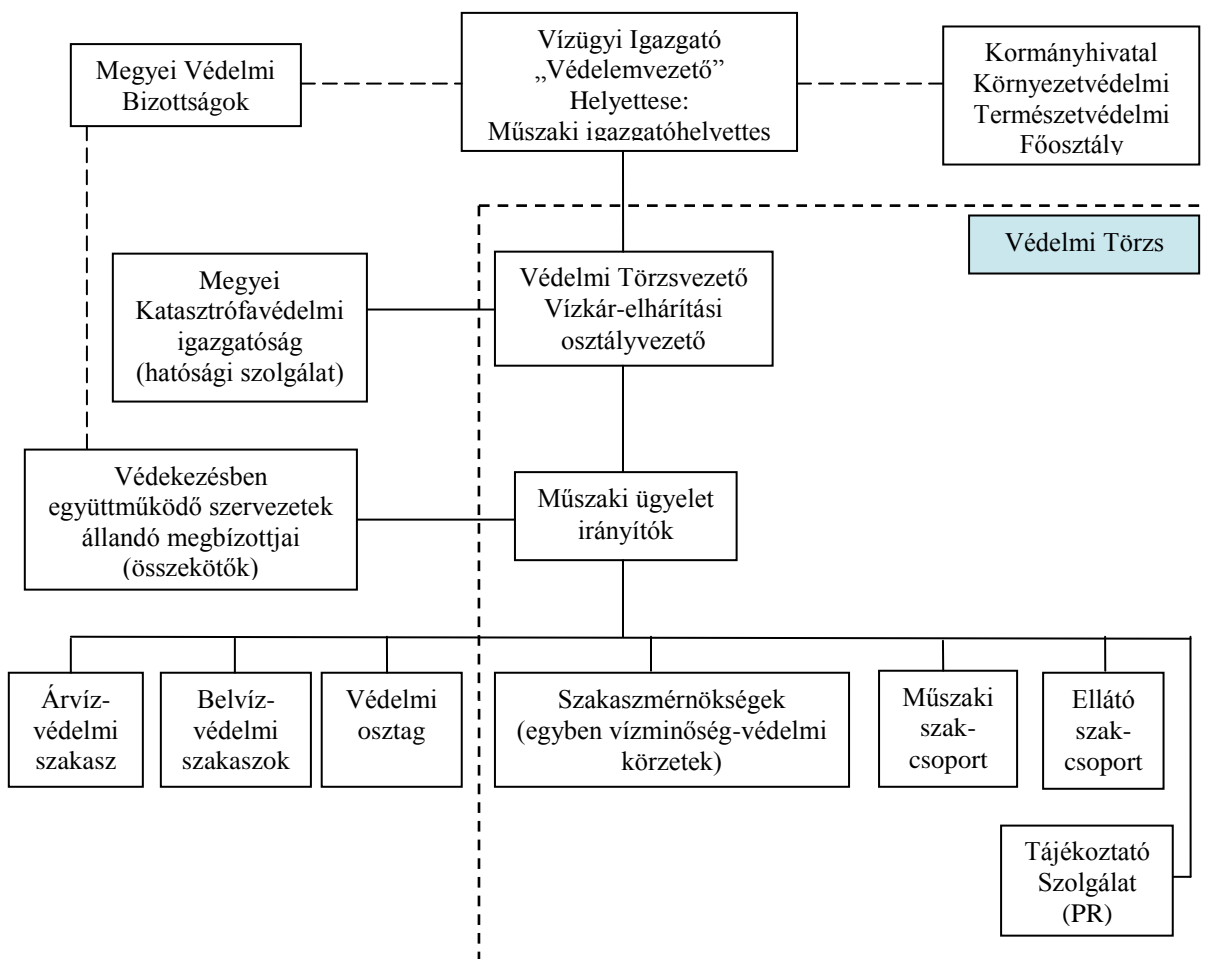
Megyei Védelmi Bizottságok

Vízügyi Igazgató „Védelemvezető” Helyettese: Műszaki igazgatóhelyettes

Kormányhivatal Környezetvédelmi Természetvédelmi Főosztály

Védelmi Törzs

Megyei Katasztrófavédelmi igazgatóság (hatósági szolgálat)

Védelmi Törzsvezető Vízkár-elhárítási osztályvezető

Védekezésben együttműködő szervezetek állandó megbízottjai (összekötők)

Műszaki ügyelet irányítók

Árvíz-védelmi szakasz

Belvíz-védelmi szakaszok

Védelmi osztag

Szakaszmérnökségek (egyben vízminőség-védelmi körzetek)

Műszaki szak-csoport

Ellátó szak-csoport

Tájékoztató Szolgálat (PR)